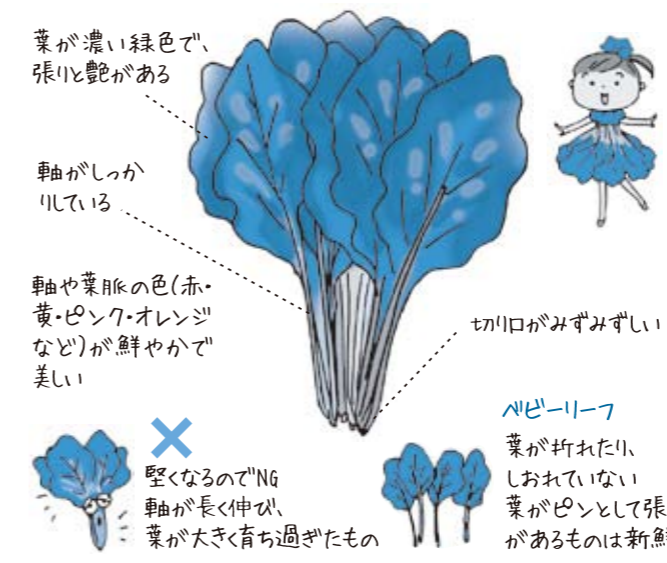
葉が濃い緑色で、張りと艶がある

軸がしっかりしている

軸や葉脈の色(赤・黄・ピンク・オレンジなど)が鮮やかで美しい

切り口がみずみずしい

×
堅くなるのでNG
軸が長く伸び、
葉が大きく育ち過ぎたもの

ベビーリーフ
葉が折れたり、
しおれていない
葉がピンとして張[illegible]
があるものは新鮮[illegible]